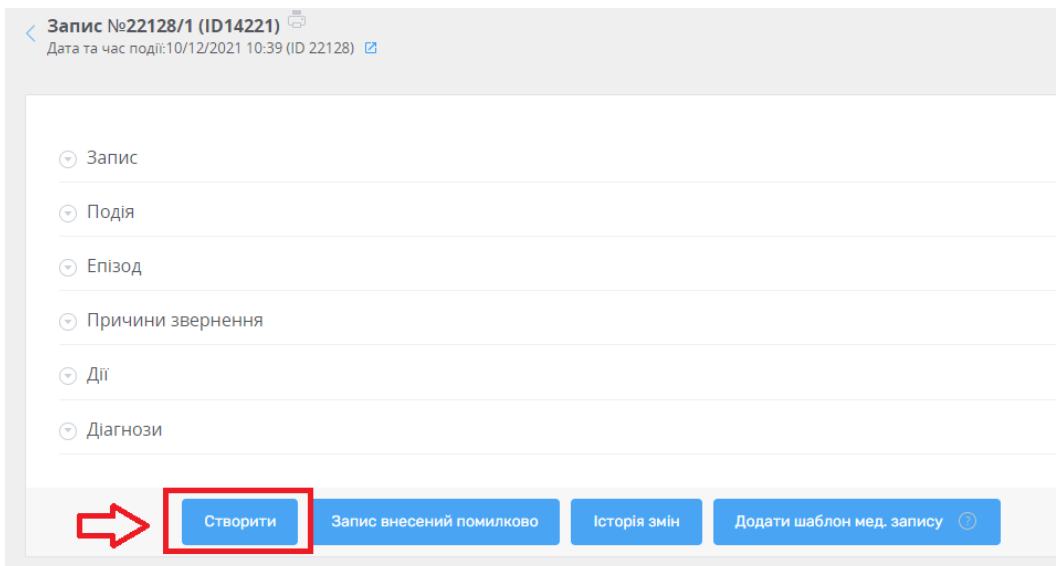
Запис №22128/1 (ID14221)
Дата та час події:10/12/2021 10:39 (ID 22128)

Запис

Подія

Епізод

Причини звернення

Дії

Діагнози

Створити

Запис внесений помилково

Історія змін

Додати шаблон мед. запису ?